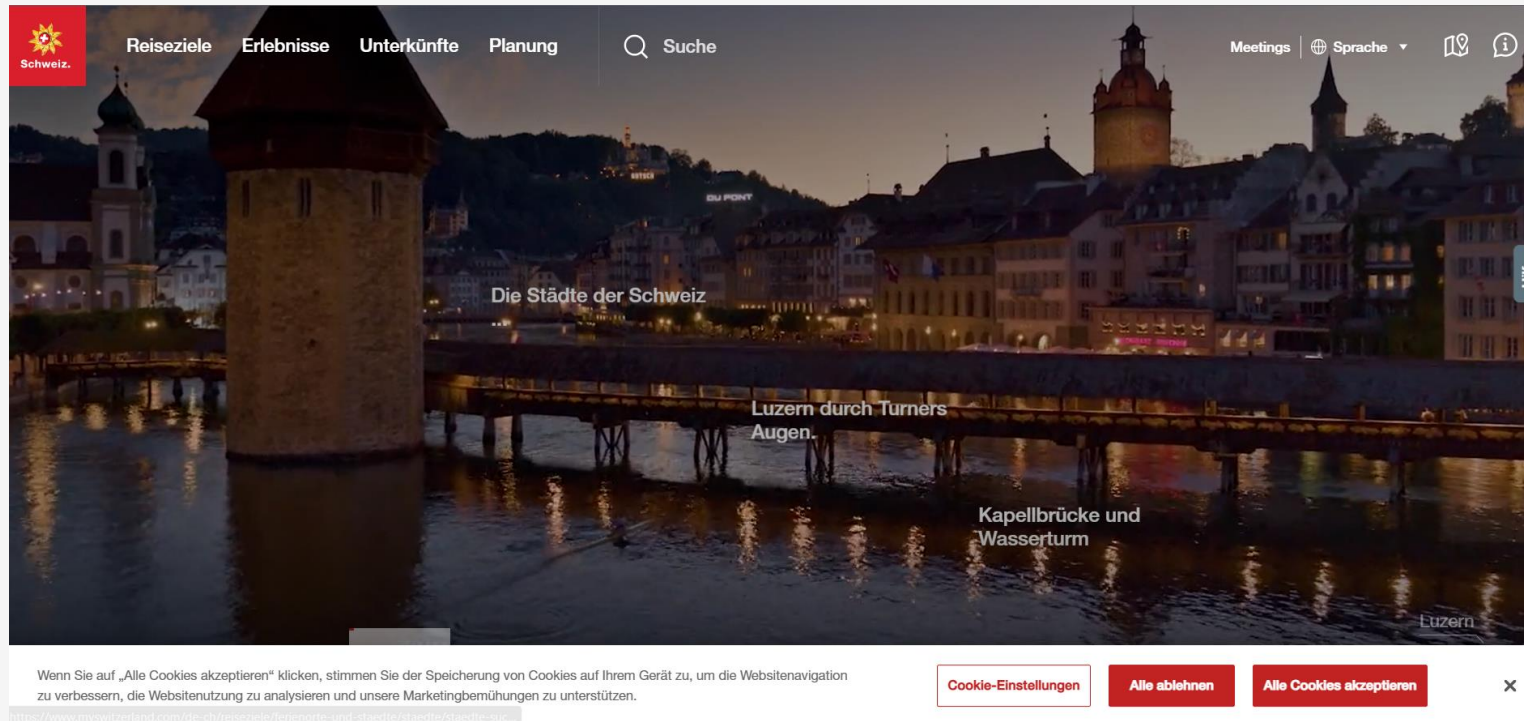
Schweiz.

Reiseziele Erlebnisse Unterkünfte Planung Suche

Meetings Sprache

DU PONT

Die Städte der Schweiz

Luzern durch Turners Augen.

Kapellbrücke und Wasserturm

Luzern

Wenn Sie auf „Alle Cookies akzeptieren“ klicken, stimmen Sie der Speicherung von Cookies auf Ihrem Gerät zu, um die Websitenavigation zu verbessern, die Websitenutzung zu analysieren und unsere Marketingbemühungen zu unterstützen.

Cookie-Einstellungen Alle ablehnen Alle Cookies akzeptieren ×

https://www.myswitzerland.com/de-ch/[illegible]